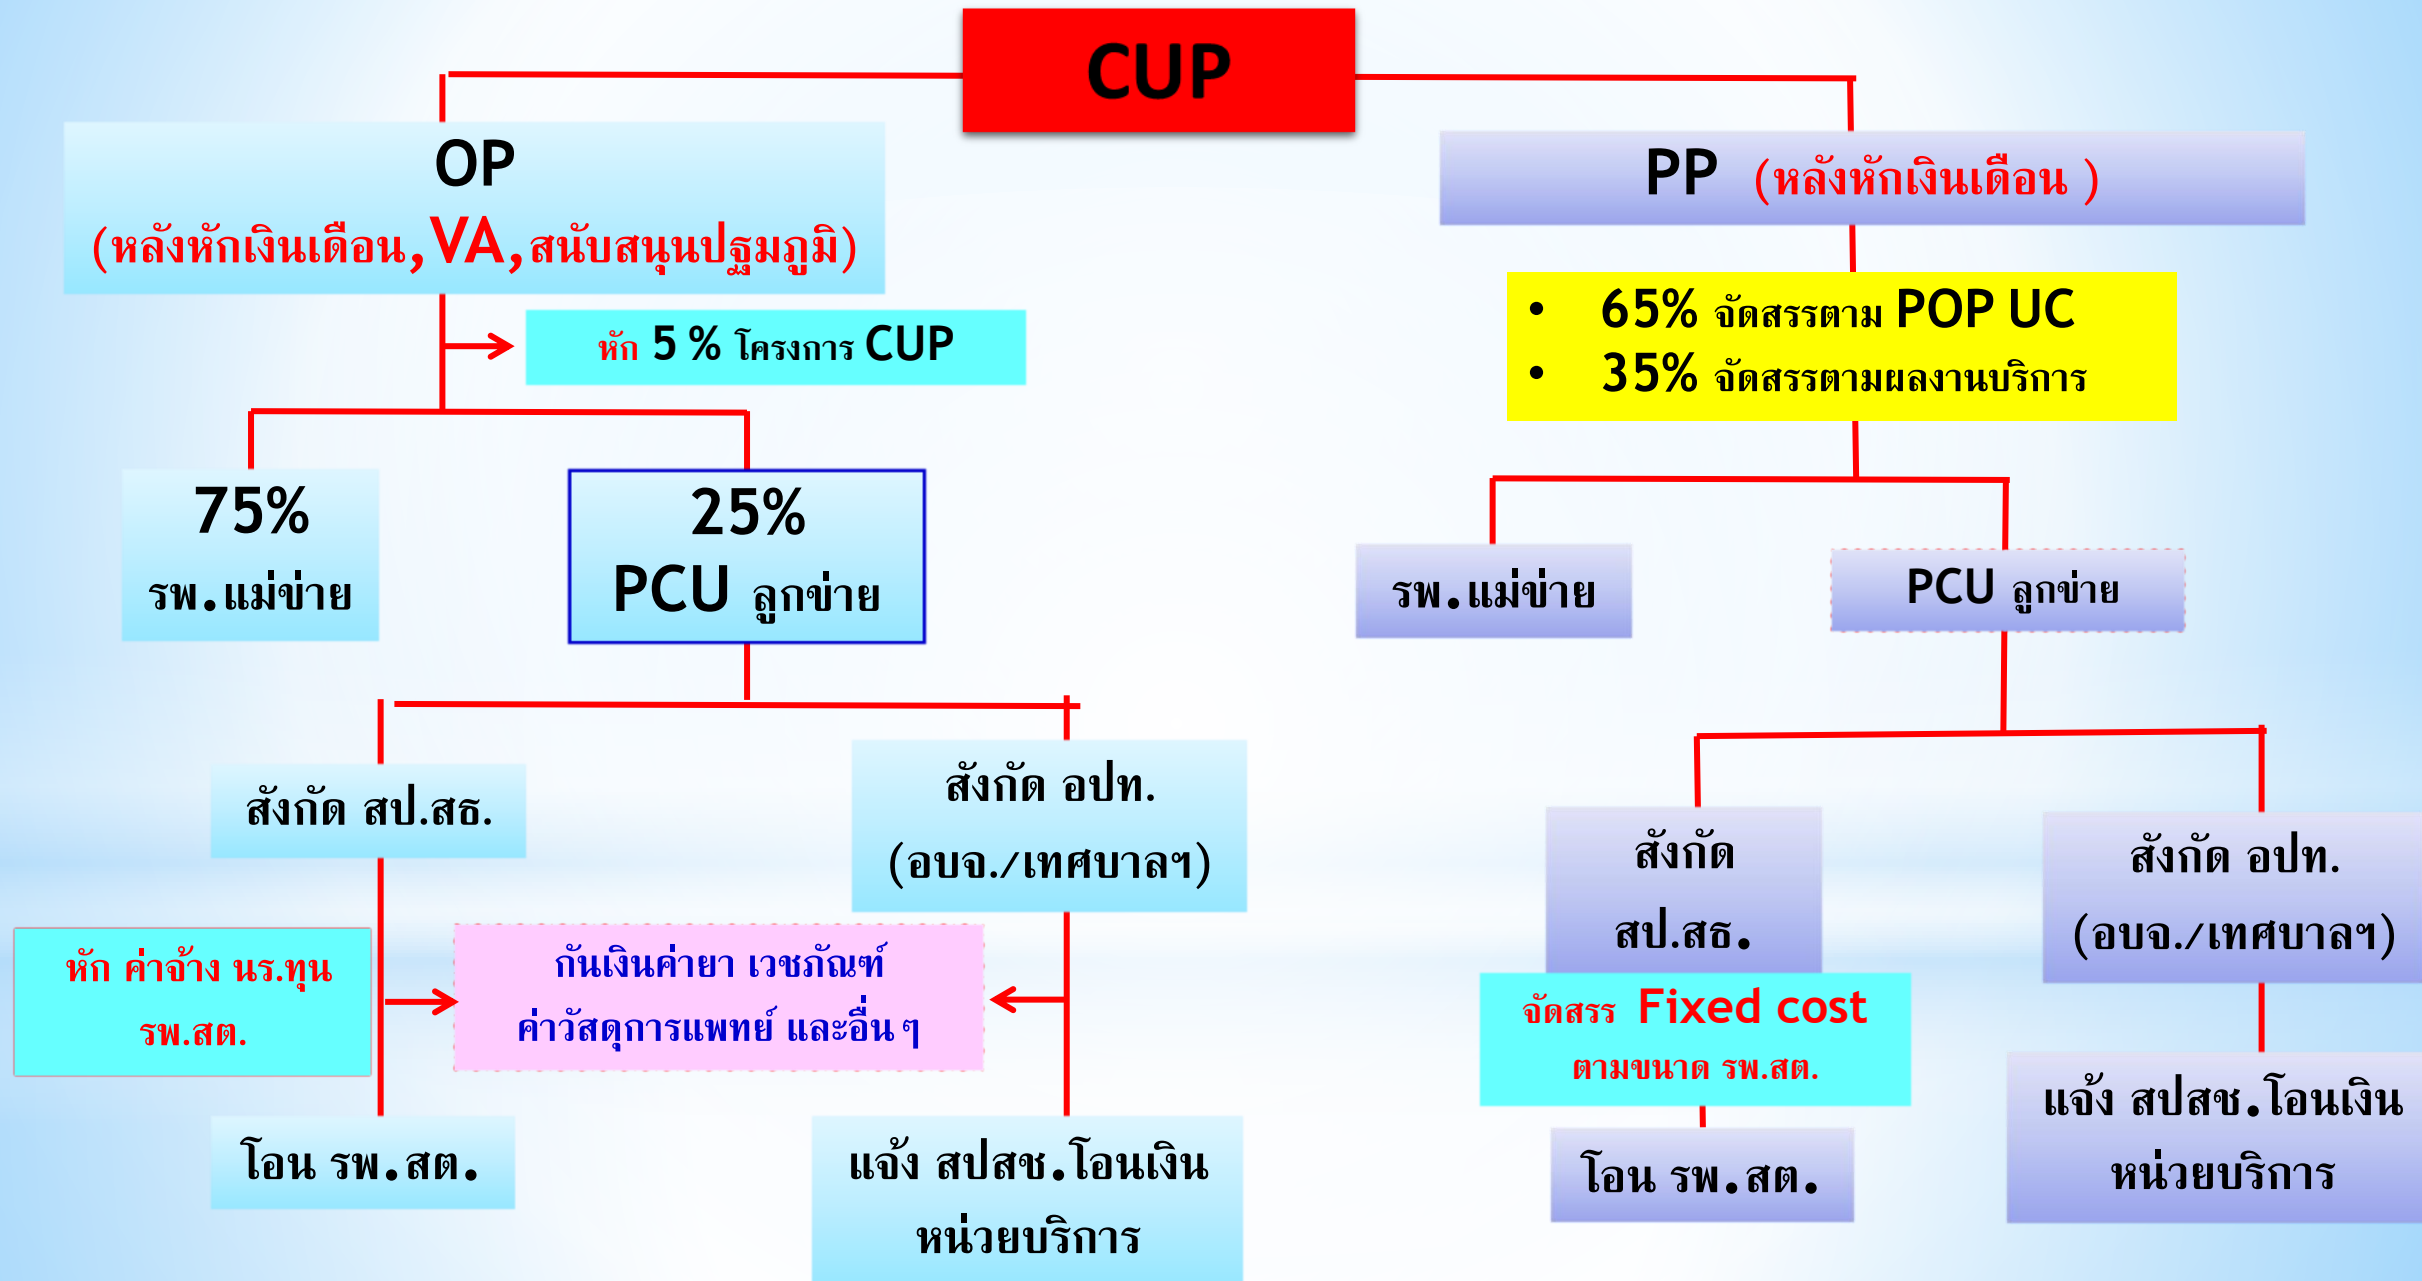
CUP

OP
(หลังหักเงินเดือน,VA,สนับสนุนปฐมภูมิ)

หัก 5 % โครงการ CUP

75%
รพ.แม่ข่าย

25%
PCU ลูกข่าย

สังกัด สป.สธ.

สังกัด อปท.
(อบจ./เทศบาลฯ)

หัก ค่าจ้าง นร.ทุน รพ.สต.

กันเงินค่ายา เวชภัณฑ์ ค่าวัสดุการแพทย์ และอื่น ๆ

โอน รพ.สต.

แจ้ง สปสช.โอนเงิน หน่วยบริการ

PP (หลังหักเงินเดือน )

• 65% จัดสรรตาม POP UC
• 35% จัดสรรตามผลงานบริการ

รพ.แม่ข่าย

PCU ลูกข่าย

สังกัด สป.สธ.

สังกัด อปท.
(อบจ./เทศบาลฯ)

จัดสรร Fixed cost
ตามขนาด รพ.สต.

โอน รพ.สต.

แจ้ง สปสช.โอนเงิน หน่วยบริการ